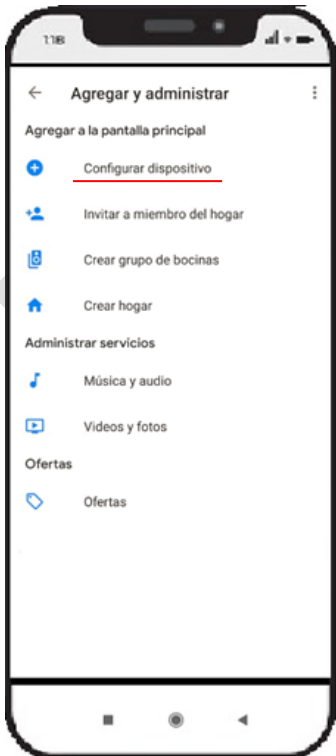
1:18

Agregar y administrar

Agregar a la pantalla principal

Configurar dispositivo

Invitar a miembro del hogar

Crear grupo de bocinas

Crear hogar

Administrar servicios

Música y audio

Videos y fotos

Ofertas

Ofertas